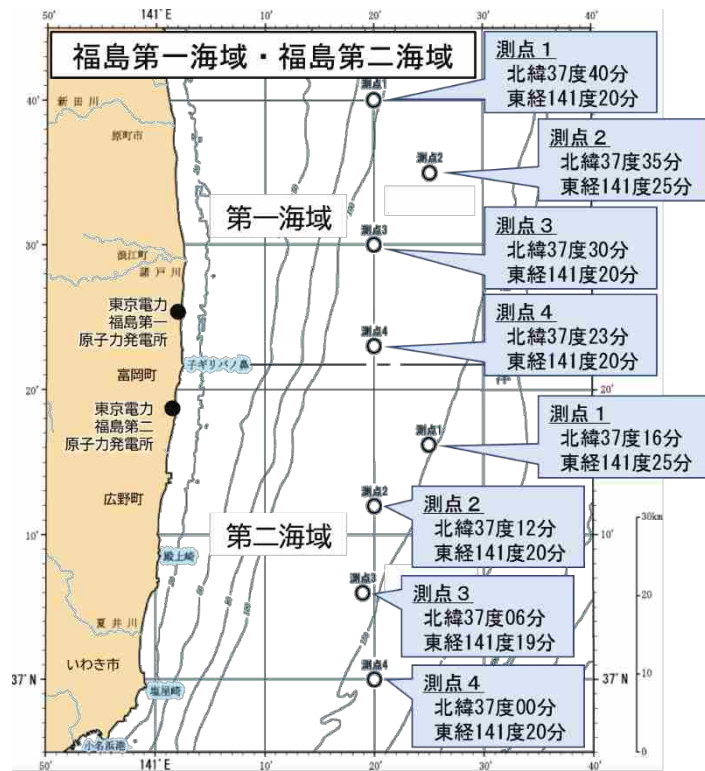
50'
141°E
10'
20'
30'
40'

福島第一海域・福島第二海域

測点1
北緯37度40分
東経141度20分

測点2
北緯37度35分
東経141度25分

測点3
北緯37度30分
東経141度20分

測点4
北緯37度23分
東経141度20分

測点1
北緯37度16分
東経141度25分

測点2
北緯37度12分
東経141度20分

測点3
北緯37度06分
東経141度19分

測点4
北緯37度00分
東経141度20分

40'
新田川
原町市
測点1
測点2
第一海域
30'
測点3
浪江町
請戸川
東京電力
福島第一
原子力発電所
測点4
富岡町
20'
子ギリバノ島
20'
東京電力
福島第二
原子力発電所
測点1
広野町
測点2
第二海域
10'
10'
殿上崎
測点3
夏井川
いわき市
37°N
測点4
37°N
塩屋埼
小名浜港
50'
141°E
10'
20'
30'
40'
30km
20
10
0